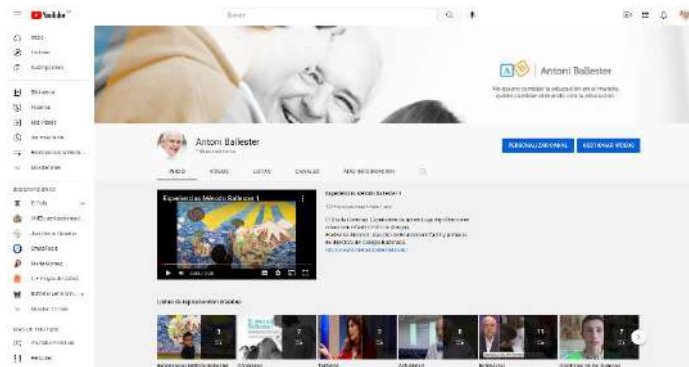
YouTube

Buscar

Inicio
Trending
Suscripciones

Biblioteca
Historial
Mis vídeos
Ver más tarde
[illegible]
Mostrar más

SUSCRIPCIONES
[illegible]
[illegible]
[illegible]
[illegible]
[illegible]
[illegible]
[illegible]
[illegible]

MÁS DE YOUTUBE
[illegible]
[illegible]

Antoni Ballester

No puedo cambiar la educación en el mundo, pero puedo cambiar el mundo con la educación

Antoni Ballester
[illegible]

PERSONALIZAR CANAL
GESTIONAR VÍDEOS

INICIO
VÍDEOS
LISTAS
CANALES
MÁS INFORMACIÓN

Experiencias Método Ballester 1

Experiencias Método Ballester 1
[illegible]
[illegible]
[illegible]
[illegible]

Listas de reproducción creadas

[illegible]